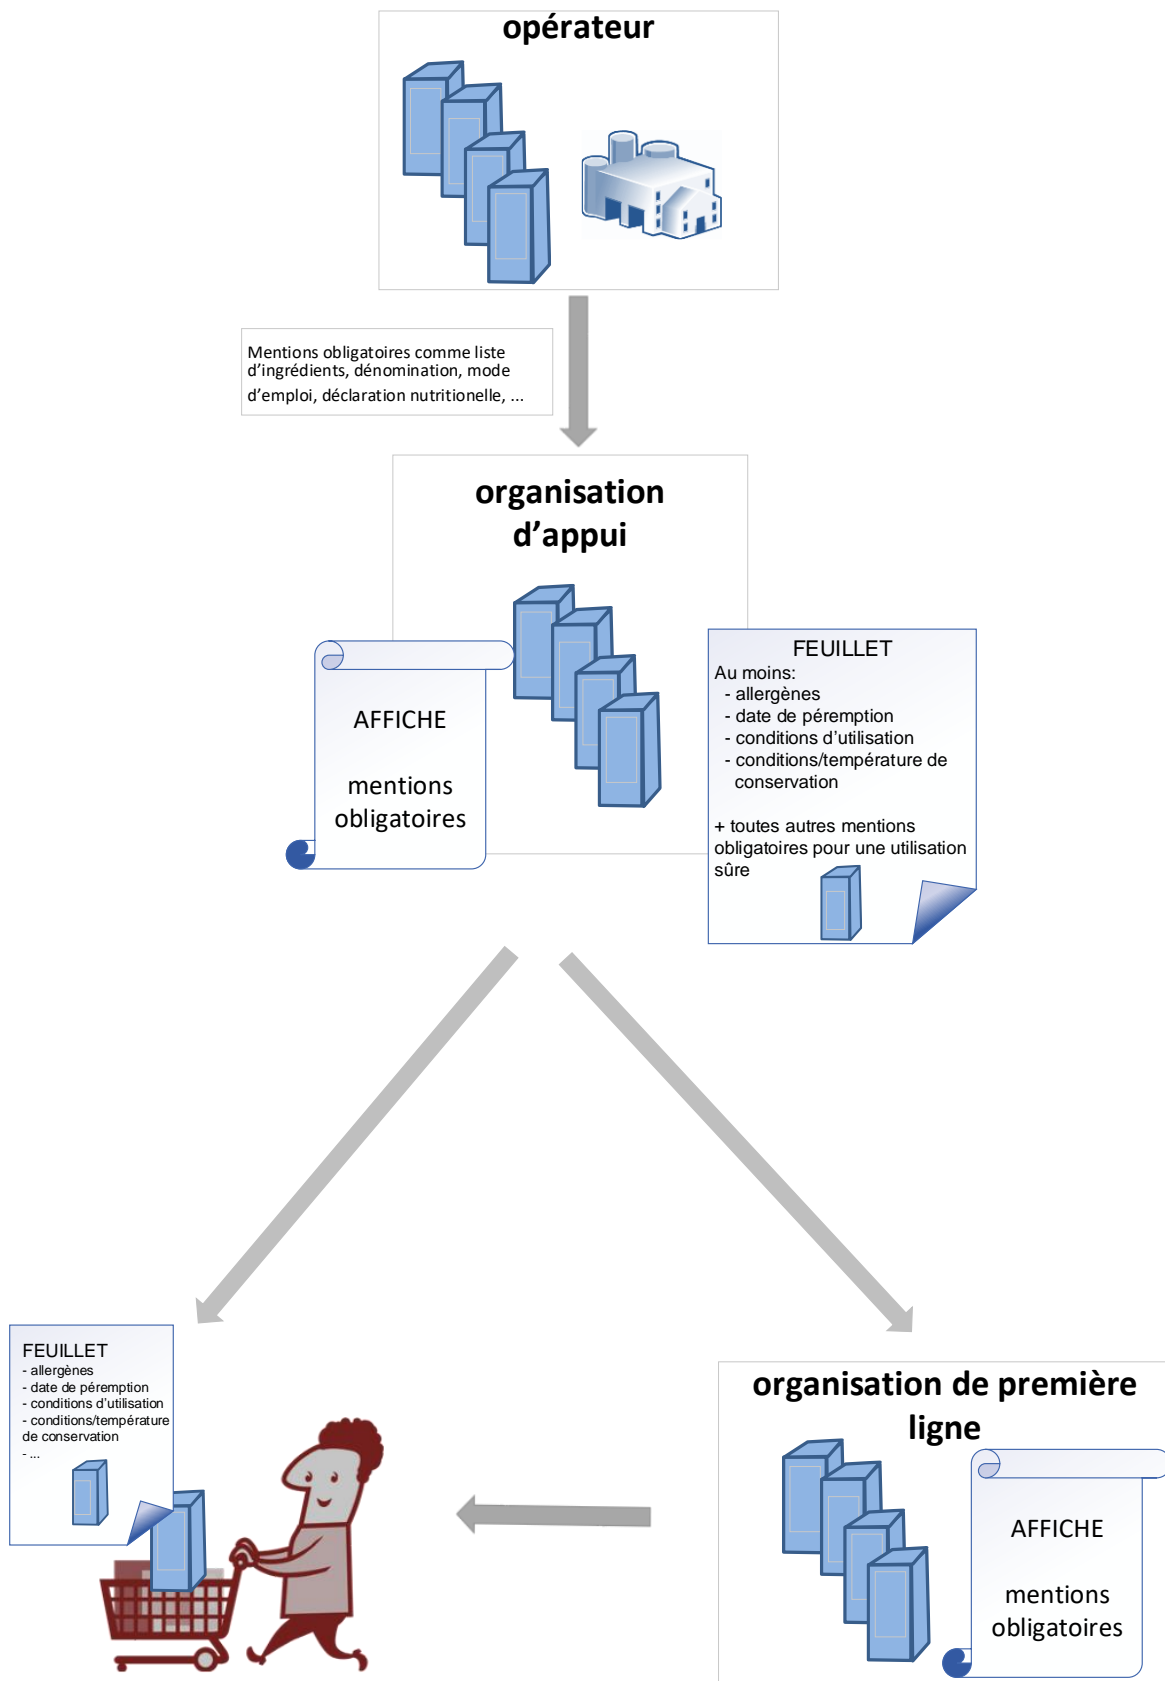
opérateur

Mentions obligatoires comme liste d'ingrédients, dénomination, mode d'emploi, déclaration nutritionelle, ...

organisation d'appui

AFFICHE

mentions obligatoires

FEUILLET
Au moins:
- allergènes
- date de péremption
- conditions d'utilisation
- conditions/température de conservation

+ toutes autres mentions obligatoires pour une utilisation sûre

FEUILLET
- allergènes
- date de péremption
- conditions d'utilisation
- conditions/température de conservation
- ...

organisation de première ligne

AFFICHE

mentions obligatoires